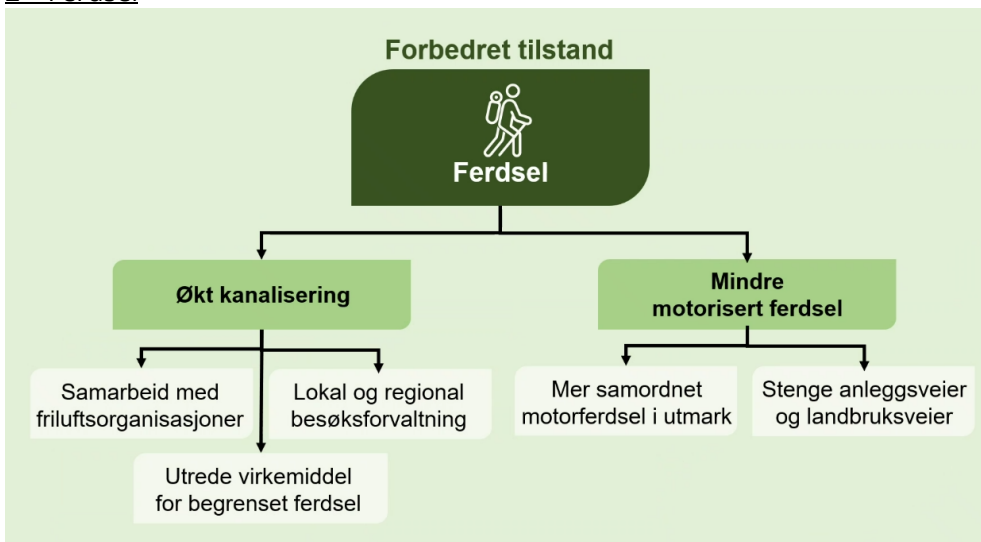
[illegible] Ferdsel

Forbedret tilstand

Ferdsel

Økt kanalisering

Mindre motorisert ferdsel

Samarbeid med friluftsorganisasjoner

Lokal og regional besøksforvaltning

Utrede virkemiddel for begrenset ferdsel

Mer samordnet motorferdsel i utmark

Stenge anleggsveier og landbruksveier